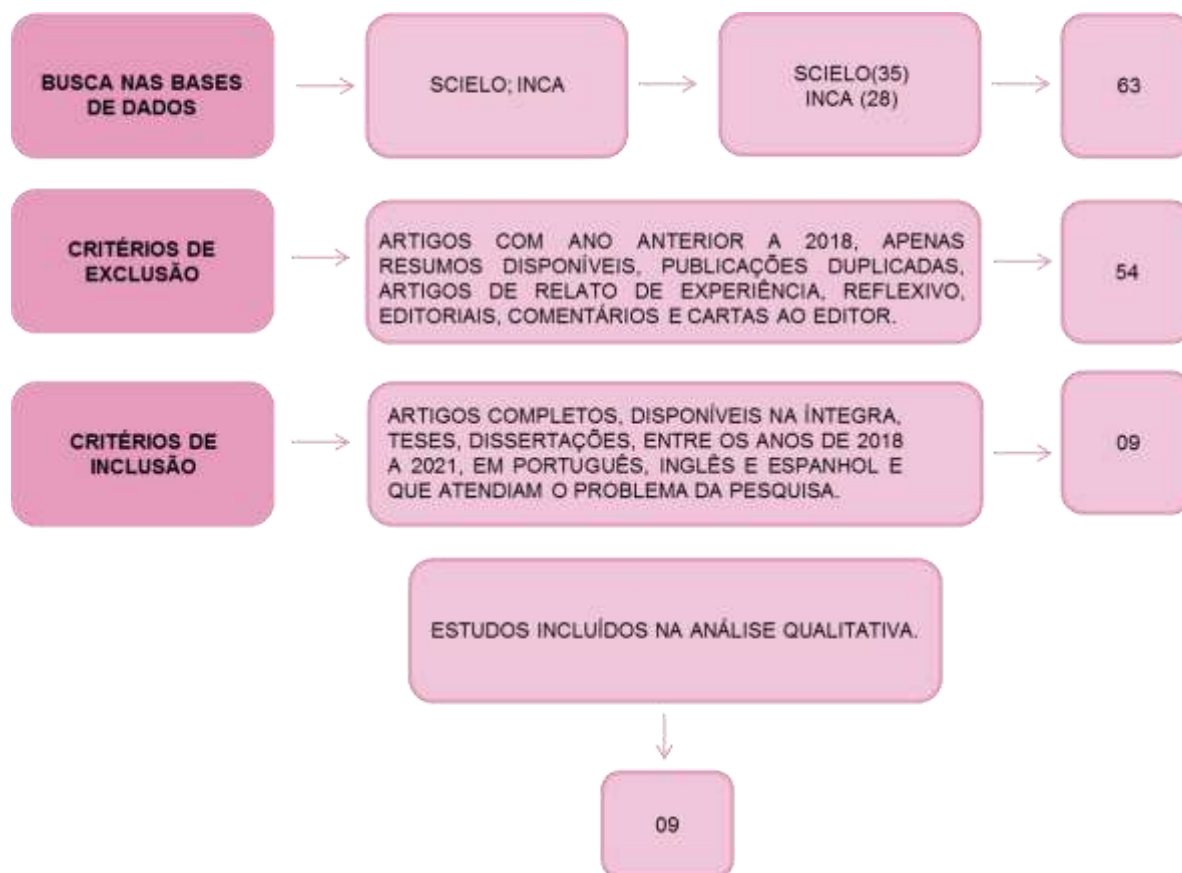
BUSCA NAS BASES DE DADOS

SCIELO; INCA

SCIELO(35)
INCA (28)

63

CRITÉRIOS DE EXCLUSÃO

ARTIGOS COM ANO ANTERIOR A 2018, APENAS RESUMOS DISPONÍVEIS, PUBLICAÇÕES DUPLICADAS, ARTIGOS DE RELATO DE EXPERIÊNCIA, REFLEXIVO, EDITORIAIS, COMENTÁRIOS E CARTAS AO EDITOR.

54

CRITÉRIOS DE INCLUSÃO

ARTIGOS COMPLETOS, DISPONÍVEIS NA ÍNTEGRA, TESES, DISSERTAÇÕES, ENTRE OS ANOS DE 2018 A 2021, EM PORTUGUÊS, INGLÊS E ESPANHOL E QUE ATENDIAM O PROBLEMA DA PESQUISA.

09

ESTUDOS INCLUÍDOS NA ANÁLISE QUALITATIVA.

09